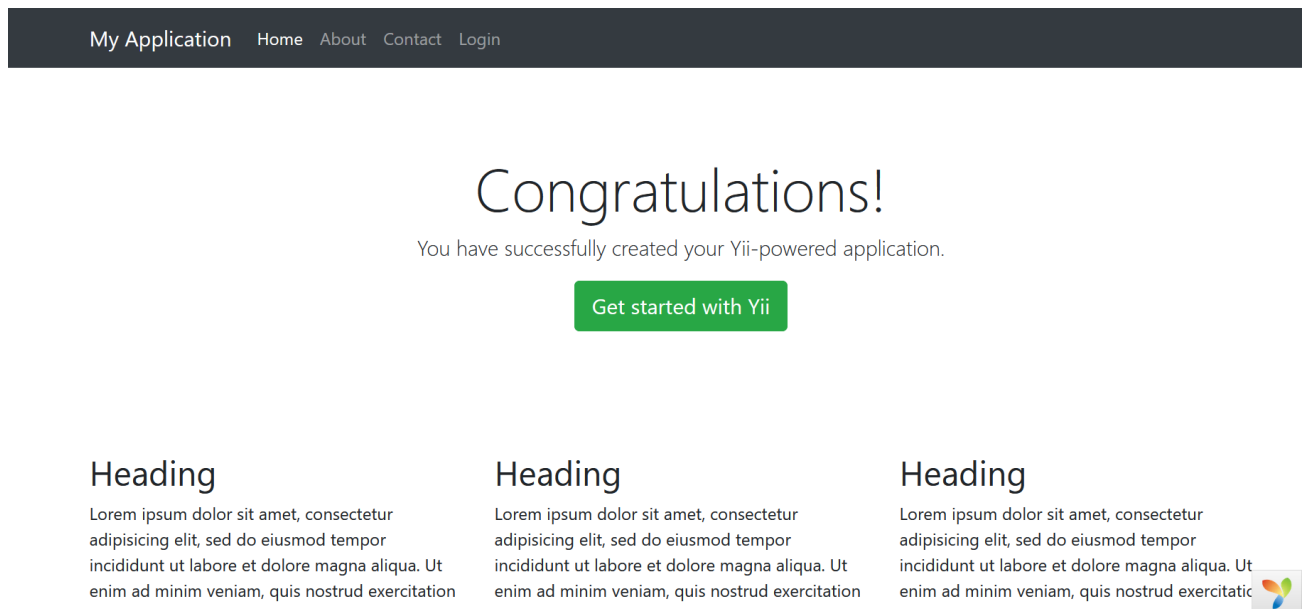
My Application Home About Contact Login

Congratulations!

You have successfully created your Yii-powered application.

Get started with Yii

Heading

Lorem ipsum dolor sit amet, consectetur adipisicing elit, sed do eiusmod tempor incididunt ut labore et dolore magna aliqua. Ut enim ad minim veniam, quis nostrud exercitation

Heading

Lorem ipsum dolor sit amet, consectetur adipisicing elit, sed do eiusmod tempor incididunt ut labore et dolore magna aliqua. Ut enim ad minim veniam, quis nostrud exercitation

Heading

Lorem ipsum dolor sit amet, consectetur adipisicing elit, sed do eiusmod tempor incididunt ut labore et dolore magna aliqua. Ut enim ad minim veniam, quis nostrud exercitati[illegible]